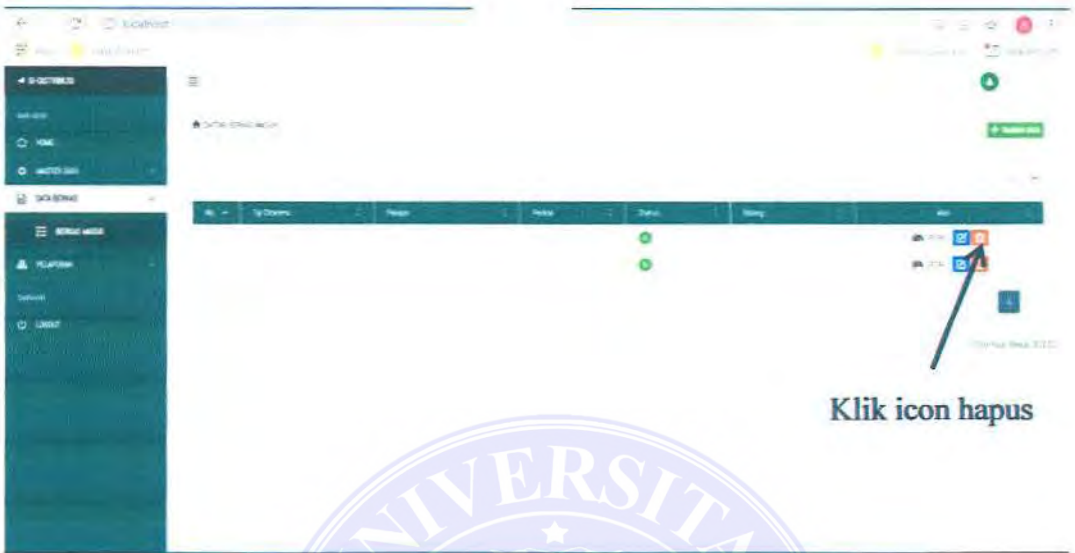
localhost

E-DISTRIBUSI

HOME

MASTER DATA

DATA BERKAS

BERKAS MASUK

PELAPORAN

LOGOUT

DATA BERKAS MASUK

+ Tambah data

No. | Tgl Diterima | Perihal | Status | Bidang | Aksi

Klik icon hapus

VERSITA